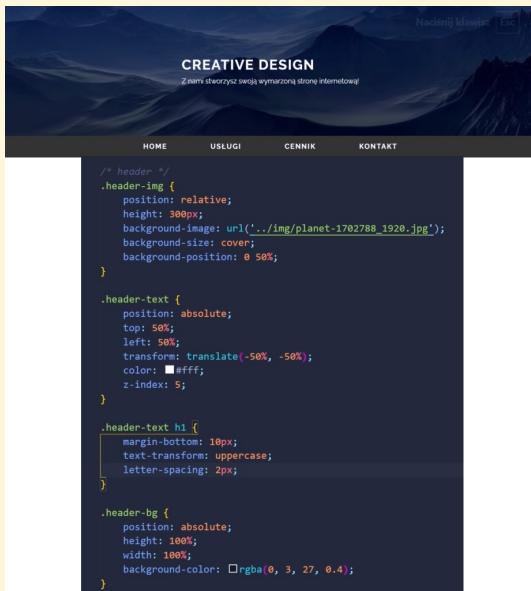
Naciśnij klawisz Esc

CREATIVE DESIGN

Z nami stworzysz swoją wymarzoną stronę internetową!

HOME USŁUGI CENNIK KONTAKT

```
/* header */
.header-img {
    position: relative;
    height: 300px;
    background-image: url('../img/planet-1702788_1920.jpg');
    background-size: cover;
    background-position: 0 50%;
}

.header-text {
    position: absolute;
    top: 50%;
    left: 50%;
    transform: translate(-50%, -50%);
    color: #fff;
    z-index: 5;
}

.header-text h1 {
    margin-bottom: 10px;
    text-transform: uppercase;
    letter-spacing: 2px;
}

.header-bg {
    position: absolute;
    height: 100%;
    width: 100%;
    background-color: rgba(0, 3, 27, 0.4);
}
```